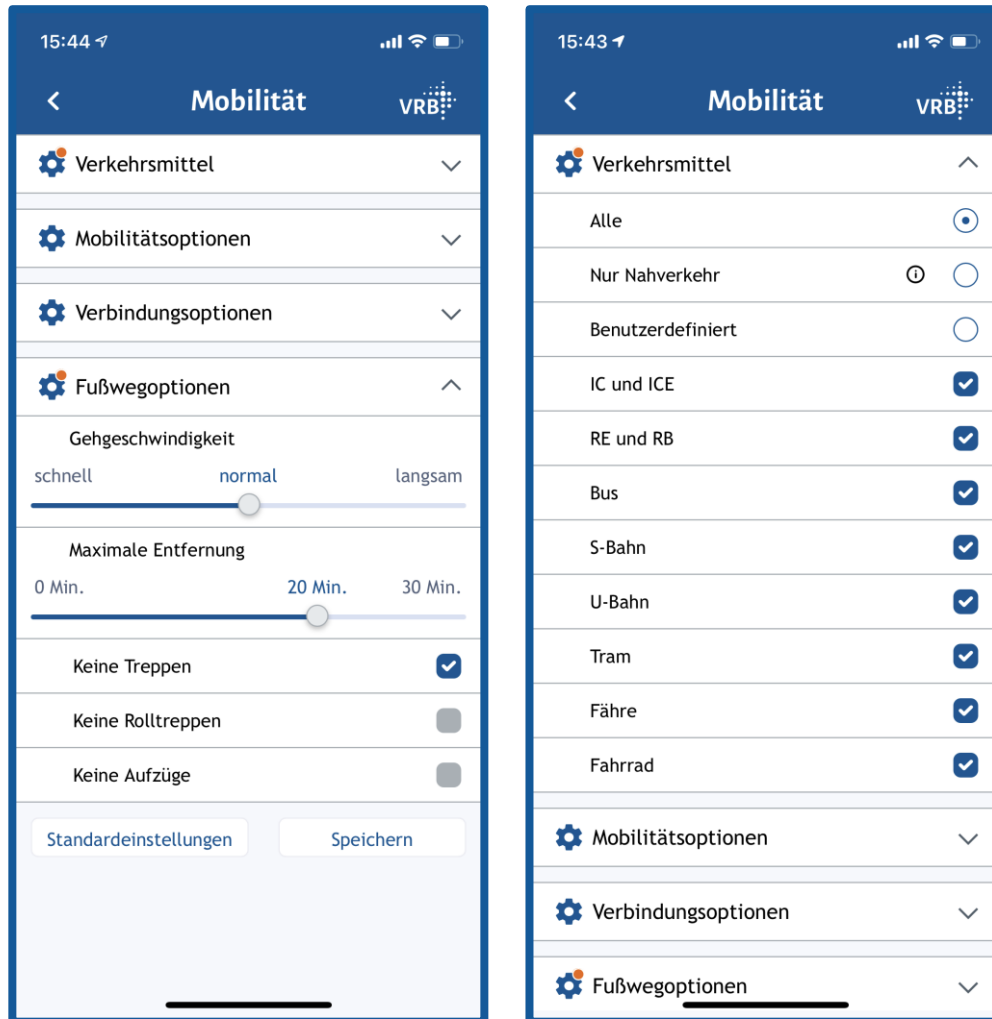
15:44

Mobilität

VRB

Verkehrsmittel

Mobilitätsoptionen

Verbindungsoptionen

Fußwegoptionen

Gehgeschwindigkeit

schnell normal langsam

Maximale Entfernung

0 Min. 20 Min. 30 Min.

Keine Treppen

Keine Rolltreppen

Keine Aufzüge

Standardeinstellungen

Speichern

15:43

Mobilität

VRB

Verkehrsmittel

Alle

Nur Nahverkehr

Benutzerdefiniert

IC und ICE

RE und RB

Bus

S-Bahn

U-Bahn

Tram

Fähre

Fahrrad

Mobilitätsoptionen

Verbindungsoptionen

Fußwegoptionen